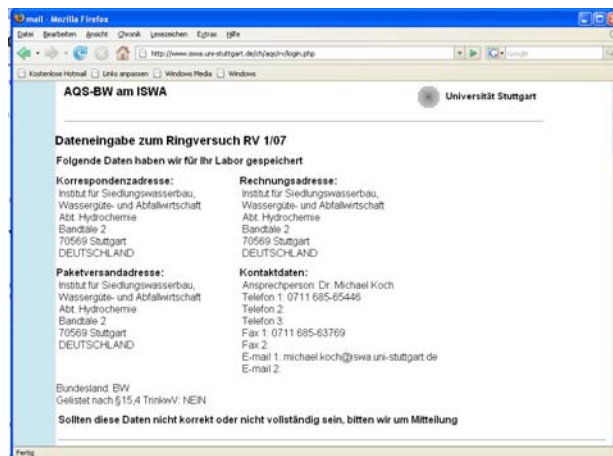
mail - Mozilla Firefox

Datei Bearbeiten Ansicht Chronik Lesezeichen Extras Hilfe

http://www.iswa.uni-stuttgart.de/ch/aqs/rv/login.php

Google

Kostenlose Hotmail Links anpassen Windows Media Windows

AQS-BW am ISWA

Universität Stuttgart

Dateneingabe zum Ringversuch RV 1/07

Folgende Daten haben wir für Ihr Labor gespeichert

Korrespondenzadresse:
Institut für Siedlungswasserbau, Wassergüte- und Abfallwirtschaft
Abt. Hydrochemie
Bandtäle 2
70569 Stuttgart
DEUTSCHLAND

Rechnungsadresse:
Institut für Siedlungswasserbau, Wassergüte- und Abfallwirtschaft
Abt. Hydrochemie
Bandtäle 2
70569 Stuttgart
DEUTSCHLAND

Paketversandadresse:
Institut für Siedlungswasserbau, Wassergüte- und Abfallwirtschaft
Abt. Hydrochemie
Bandtäle 2
70569 Stuttgart
DEUTSCHLAND

Kontaktdaten:
Ansprechperson: Dr. Michael Koch
Telefon 1: 0711 685-65446
Telefon 2:
Telefon 3:
Fax 1: 0711 685-63769
Fax 2:
E-mail 1: michael.koch@iswa.uni-stuttgart.de
E-mail 2:

Bundesland: BW
Gelistet nach §15,4 TrinkwV: NEIN

Sollten diese Daten nicht korrekt oder nicht vollständig sein, bitten wir um Mitteilung

Fertig